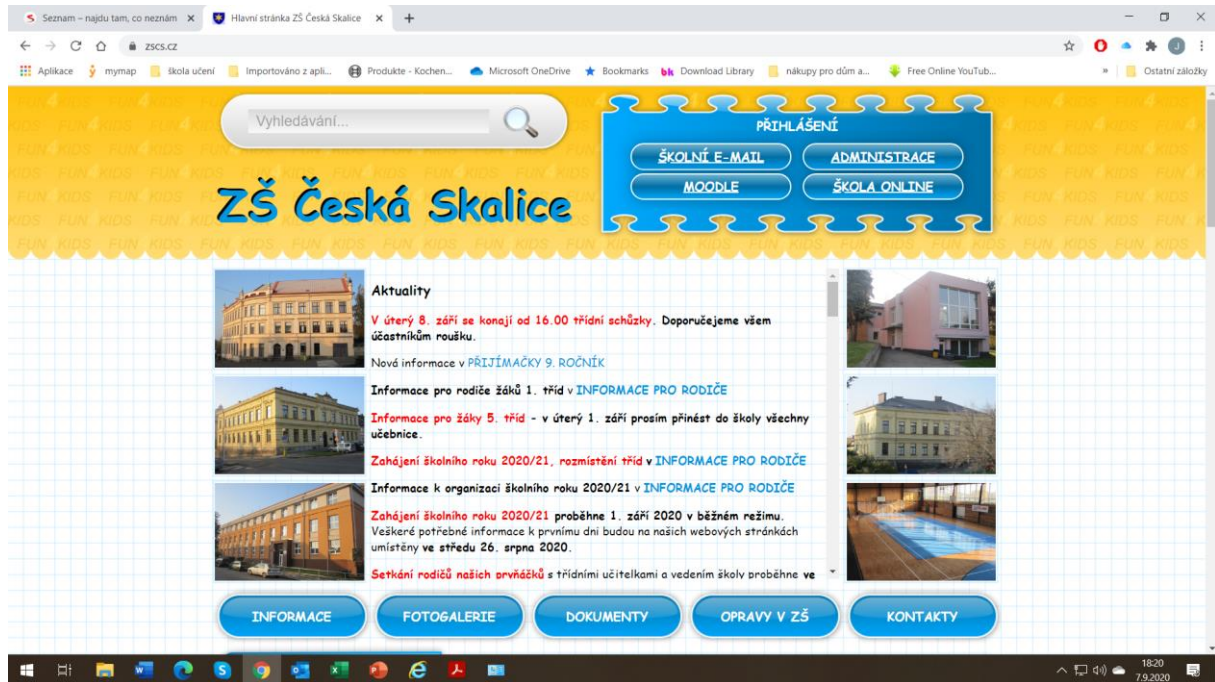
Seznam – najdu tam, co neznám ×
Hlavní stránka ZŠ Česká Skalice ×
+

zscs.cz

Aplikace mymap škola učení Importováno z apli... Produkte - Kochen... Microsoft OneDrive Bookmarks Download Library nákupy pro dům a... Free Online YouTub... » Ostatní záložky

Vyhledávání...

PŘIHLÁŠENÍ
ŠKOLNÍ E-MAIL
ADMINISTRACE
MOODLE
ŠKOLA ONLINE

ZŠ Česká Skalice

Aktuality

V úterý 8. září se konají od 16.00 třídní schůzky. Doporučejeme všem účastníkům roušku.

Nová informace v PŘIJÍMAČKY 9. ROČNÍK

Informace pro rodiče žáků 1. tříd v INFORMACE PRO RODIČE

Informace pro žáky 5. tříd - v úterý 1. září prosím přinést do školy všechny učebnice.

Zahájení školního roku 2020/21, rozmístění tříd v INFORMACE PRO RODIČE

Informace k organizaci školního roku 2020/21 v INFORMACE PRO RODIČE

Zahájení školního roku 2020/21 proběhne 1. září 2020 v běžném režimu. Veškeré potřebné informace k prvnímu dni budou na našich webových stránkách umístěny ve středu 26. srpna 2020.

Setkání rodičů našich prvňáčků s třídními učitelkami a vedením školy proběhne ve

INFORMACE
FOTOGALERIE
DOKUMENTY
OPRAVY V ZŠ
KONTAKTY

18:20
7.9.2020